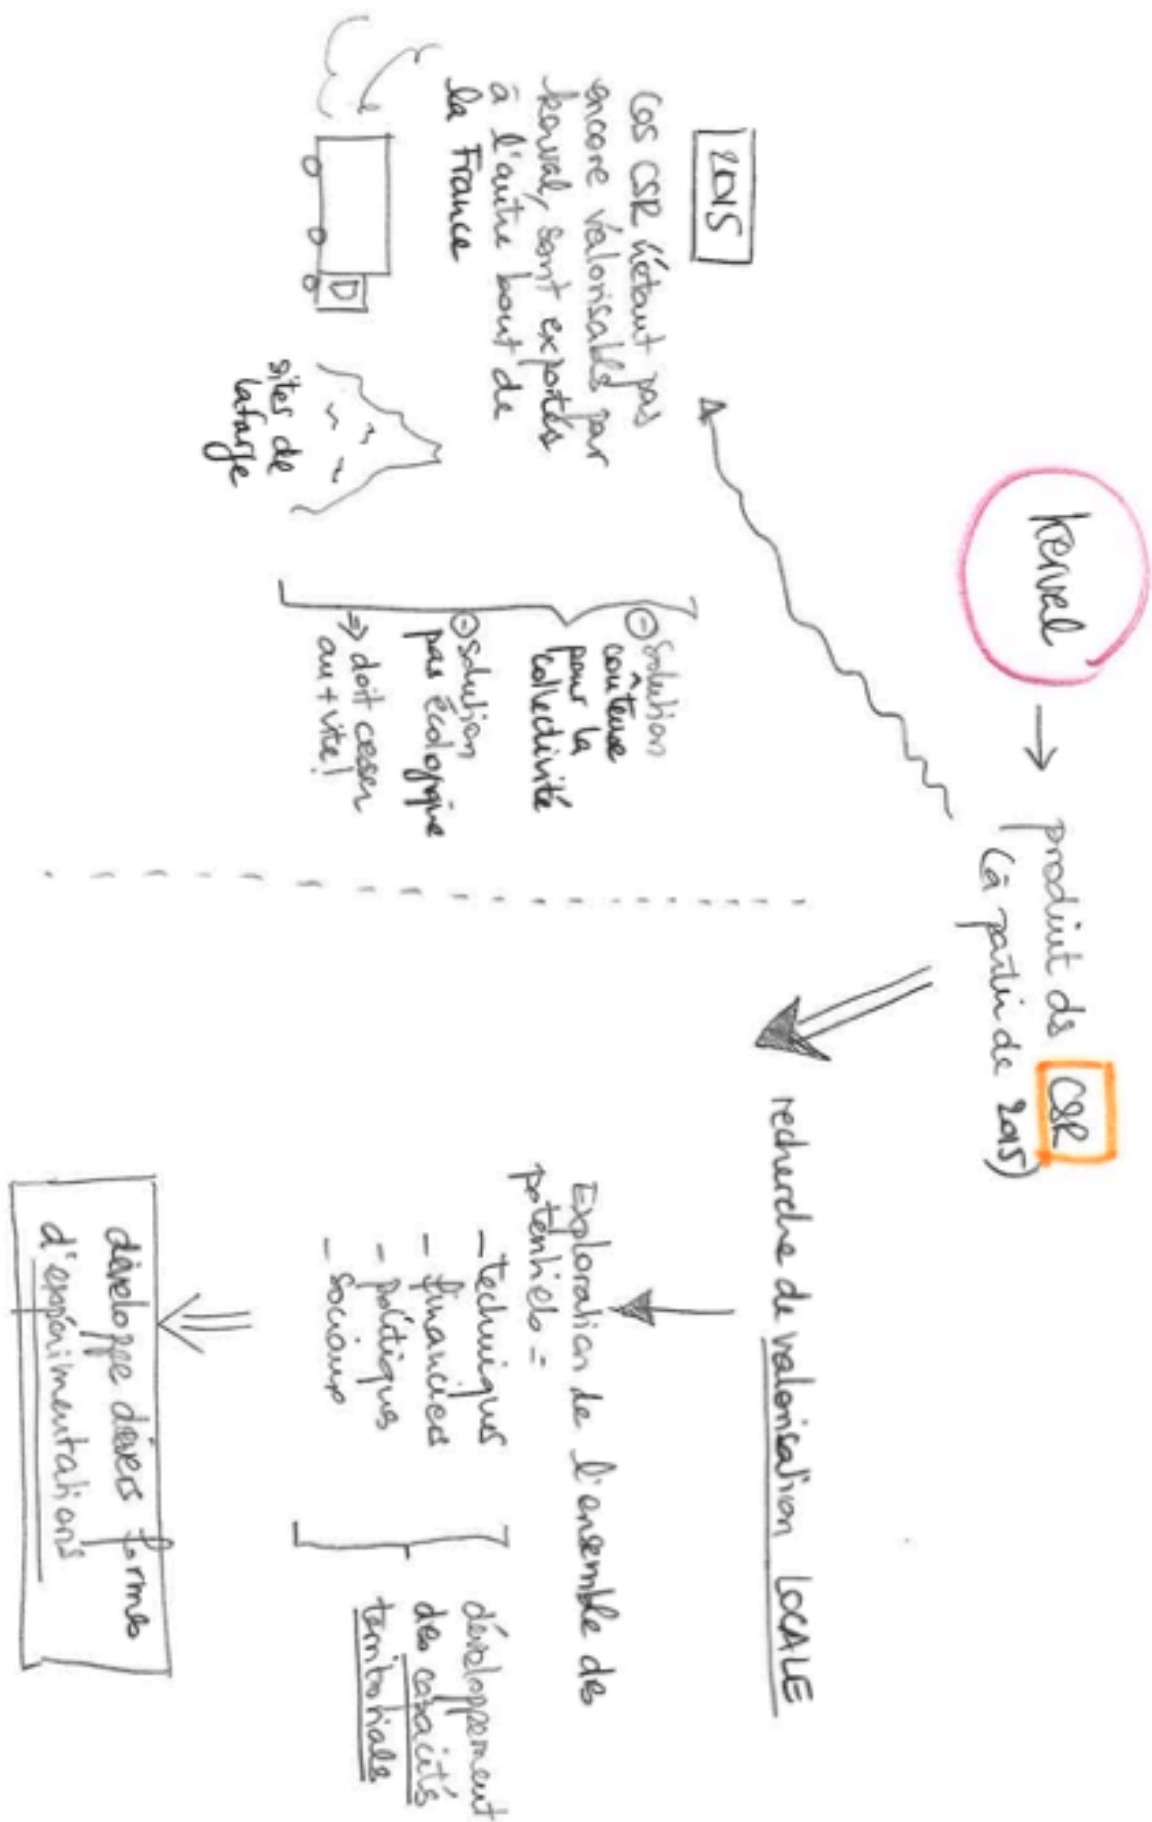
Kerval → produit des CSR (à partir de 2015)

2015

Ces CSR n'étant pas encore valorisables par Kerval, sont exportés à l'autre bout de la France

D

sites de stockage

① solution coûteuse pour la collectivité

① solution pas écologique

⇒ doit cesser au + vite!

recherche de valorisation LOCALE

Exploration de l'ensemble des potentiels :
- techniques
- financiers
- politiques
- sociaux

développement des capacités territoriales

développe divers formes d'expérimentations